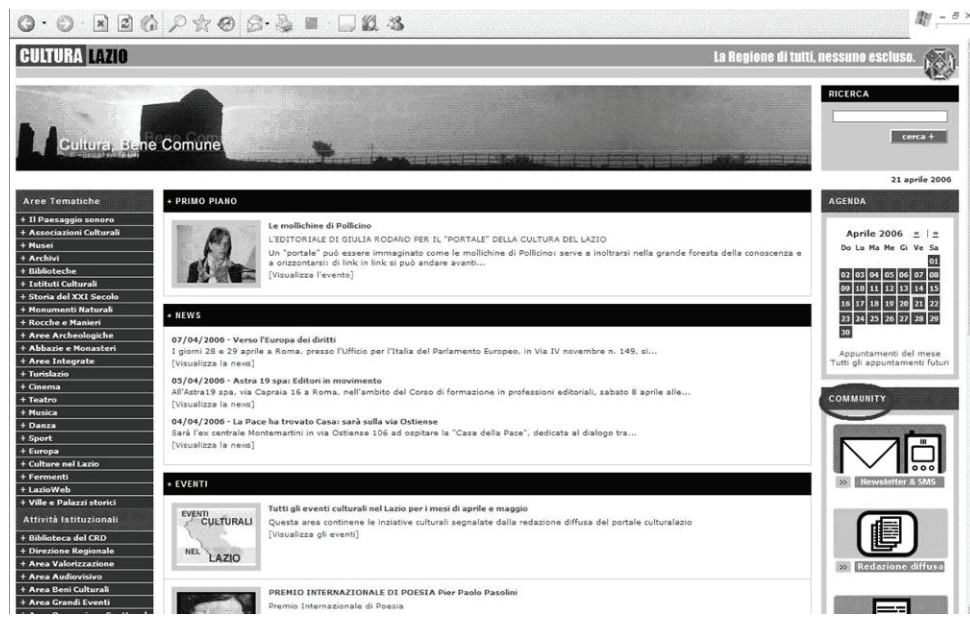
CULTURA LAZIO

La Regione di tutti, nessuno escluso.

Cultura, Bene Comune

RICERCA

cerca +

21 aprile 2006

Aree Tematiche
+ Il Paesaggio sonoro
+ Associazioni Culturali
+ Musei
+ Archivi
+ Biblioteche
+ Istituti Culturali
+ Storia del XXI Secolo
+ Monumenti Naturali
+ Rocche e Manieri
+ Aree Archeologiche
+ Abbazie e Monasteri
+ Aree Integrate
+ Turislazio
+ Cinema
+ Teatro
+ Musica
+ Danza
+ Sport
+ Europa
+ Culture nel Lazio
+ Fermenti
+ LazioWeb
+ Ville e Palazzi storici

Attività Istituzionali
+ Biblioteca del CRD
+ Direzione Regionale
+ Area Valorizzazione
+ Area Audiovisivo
+ Area Beni Culturali
+ Area Grandi Eventi

+ PRIMO PIANO

Le mollichine di Pollicino
L'EDITORIALE DI GIULIA RODANO PER IL "PORTALE" DELLA CULTURA DEL LAZIO
Un "portale" può essere immaginato come le mollichine di Pollicino: serve a inoltrarsi nella grande foresta della conoscenza e a orizzontarsi: di link in link si può andare avanti...
[Visualizza l'evento]

+ NEWS

07/04/2006 - Verso l'Europa dei diritti
I giorni 28 e 29 aprile a Roma, presso l'Ufficio per l'Italia del Parlamento Europeo, in Via IV novembre n. 149, si...
[Visualizza la news]

05/04/2006 - Astra 19 spa: Editori in movimento
All'Astra19 spa, via Capraia 16 a Roma, nell'ambito del Corso di formazione in professioni editoriali, sabato 8 aprile alle...
[Visualizza la news]

04/04/2006 - La Pace ha trovato Casa: sarà sulla via Ostiense
Sarà l'ex centrale Montemartini in via Ostiense 106 ad ospitare la "Casa della Pace", dedicata al dialogo tra...
[Visualizza la news]

+ EVENTI

EVENTI CULTURALI NEL LAZIO

Tutti gli eventi culturali nel Lazio per i mesi di aprile e maggio
Questa area continene le inziative culturali segnalate dalla redazione diffusa del portale culturalazio
[Visualizza gli eventi]

PREMIO INTERNAZIONALE DI POESIA Pier Paolo Pasolini
Premio Internazionale di Poesia

AGENDA

Aprile 2006 « | »
| Do | Lu | Ma | Me | Gi | Ve | Sa |
|---|---|---|---|---|---|---|
| | | | | | | 01 |
| 02 | 03 | 04 | 05 | 06 | 07 | 08 |
| 09 | 10 | 11 | 12 | 13 | 14 | 15 |
| 16 | 17 | 18 | 19 | 20 | 21 | 22 |
| 23 | 24 | 25 | 26 | 27 | 28 | 29 |
| 30 | | | | | | |

Appuntamenti del mese
Tutti gli appuntamenti futuri

COMMUNITY

» Newsletter & SMS

» Redazione diffusa